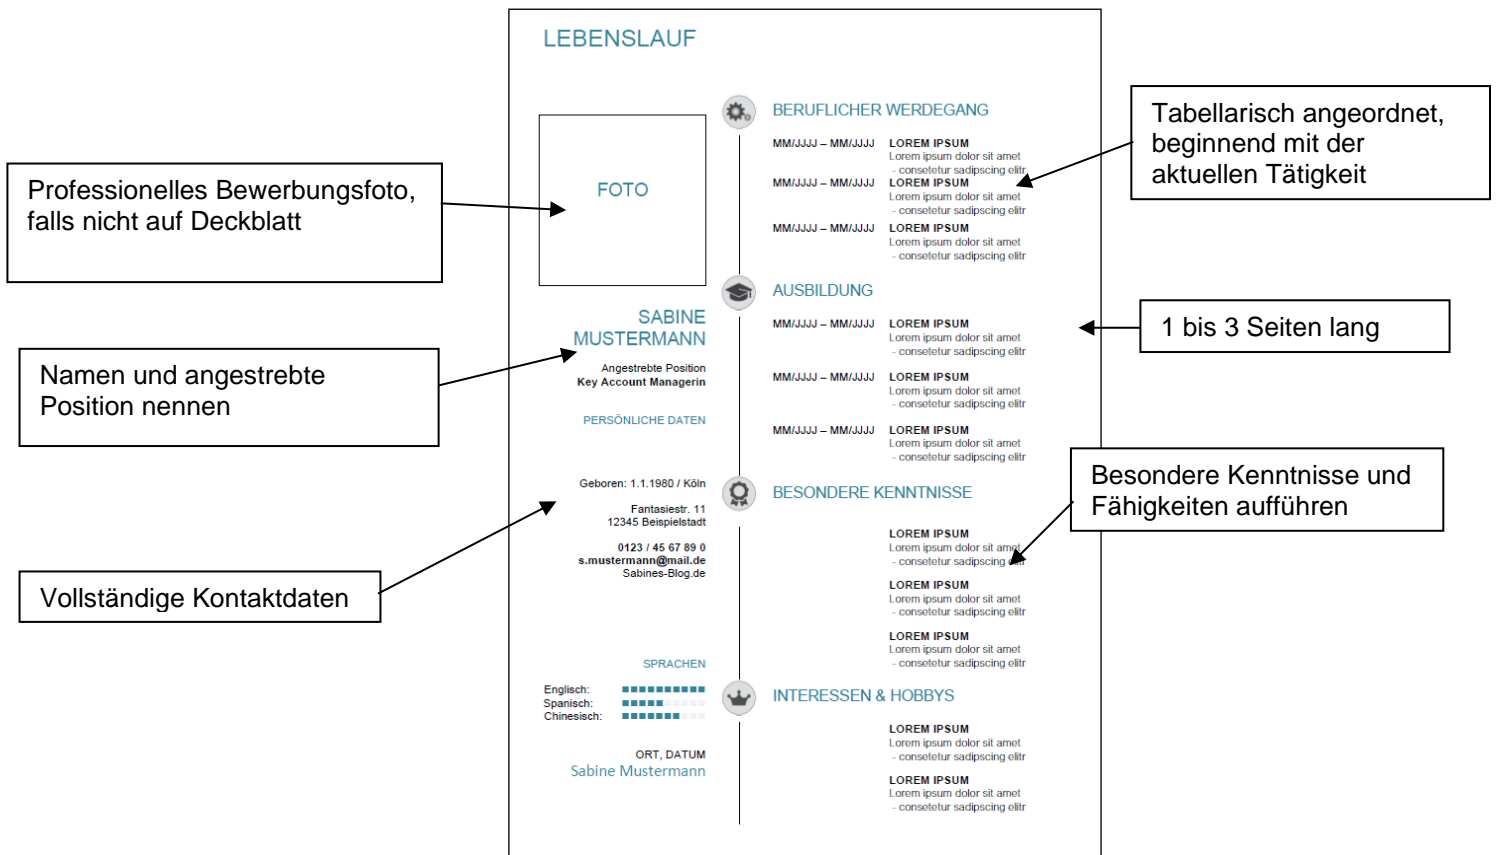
LEBENSLAUF

Professionelles Bewerbungsfoto, falls nicht auf Deckblatt

FOTO

SABINE MUSTERMANN

Angestrebte Position
Key Account Managerin

Namen und angestrebte Position nennen

PERSÖNLICHE DATEN

Geboren: 1.1.1980 / Köln

Fantasiestr. 11
12345 Beispielstadt

0123 / 45 67 89 0
s.mustermann@mail.de
Sabines-Blog.de

Vollständige Kontaktdaten

SPRACHEN

Englisch:
Spanisch:
Chinesisch:

ORT, DATUM
Sabine Mustermann

BERUFLICHER WERDEGANG

Tabellarisch angeordnet, beginnend mit der aktuellen Tätigkeit

MM/JJJJ – MM/JJJJ LOREM IPSUM
Lorem ipsum dolor sit amet
- consetetur sadipscing elitr

MM/JJJJ – MM/JJJJ LOREM IPSUM
Lorem ipsum dolor sit amet
- consetetur sadipscing elitr

MM/JJJJ – MM/JJJJ LOREM IPSUM
Lorem ipsum dolor sit amet
- consetetur sadipscing elitr

AUSBILDUNG

1 bis 3 Seiten lang

MM/JJJJ – MM/JJJJ LOREM IPSUM
Lorem ipsum dolor sit amet
- consetetur sadipscing elitr

MM/JJJJ – MM/JJJJ LOREM IPSUM
Lorem ipsum dolor sit amet
- consetetur sadipscing elitr

MM/JJJJ – MM/JJJJ LOREM IPSUM
Lorem ipsum dolor sit amet
- consetetur sadipscing elitr

BESONDERE KENNTNISSE

Besondere Kenntnisse und Fähigkeiten aufführen

LOREM IPSUM
Lorem ipsum dolor sit amet
- consetetur sadipscing elitr

LOREM IPSUM
Lorem ipsum dolor sit amet
- consetetur sadipscing elitr

LOREM IPSUM
Lorem ipsum dolor sit amet
- consetetur sadipscing elitr

INTERESSEN & HOBBYS

LOREM IPSUM
Lorem ipsum dolor sit amet
- consetetur sadipscing elitr

LOREM IPSUM
Lorem ipsum dolor sit amet
- consetetur sadipscing elitr